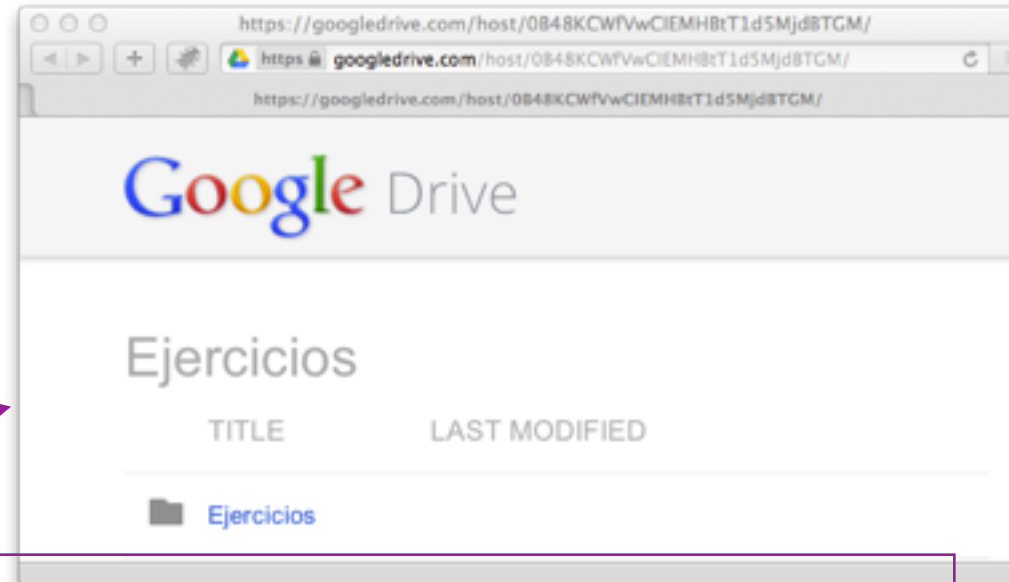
https://googledrive.com/host/0B48KCWfVwCIEMHBtT1d5MjdBTGM/

https googledrive.com/host/0B48KCWfVwCIEMHBtT1d5MjdBTGM/

https://googledrive.com/host/0B48KCWfVwCIEMHBtT1d5MjdBTGM/

Google Drive

Ejercicios

TITLE LAST MODIFIED

Ejercicios